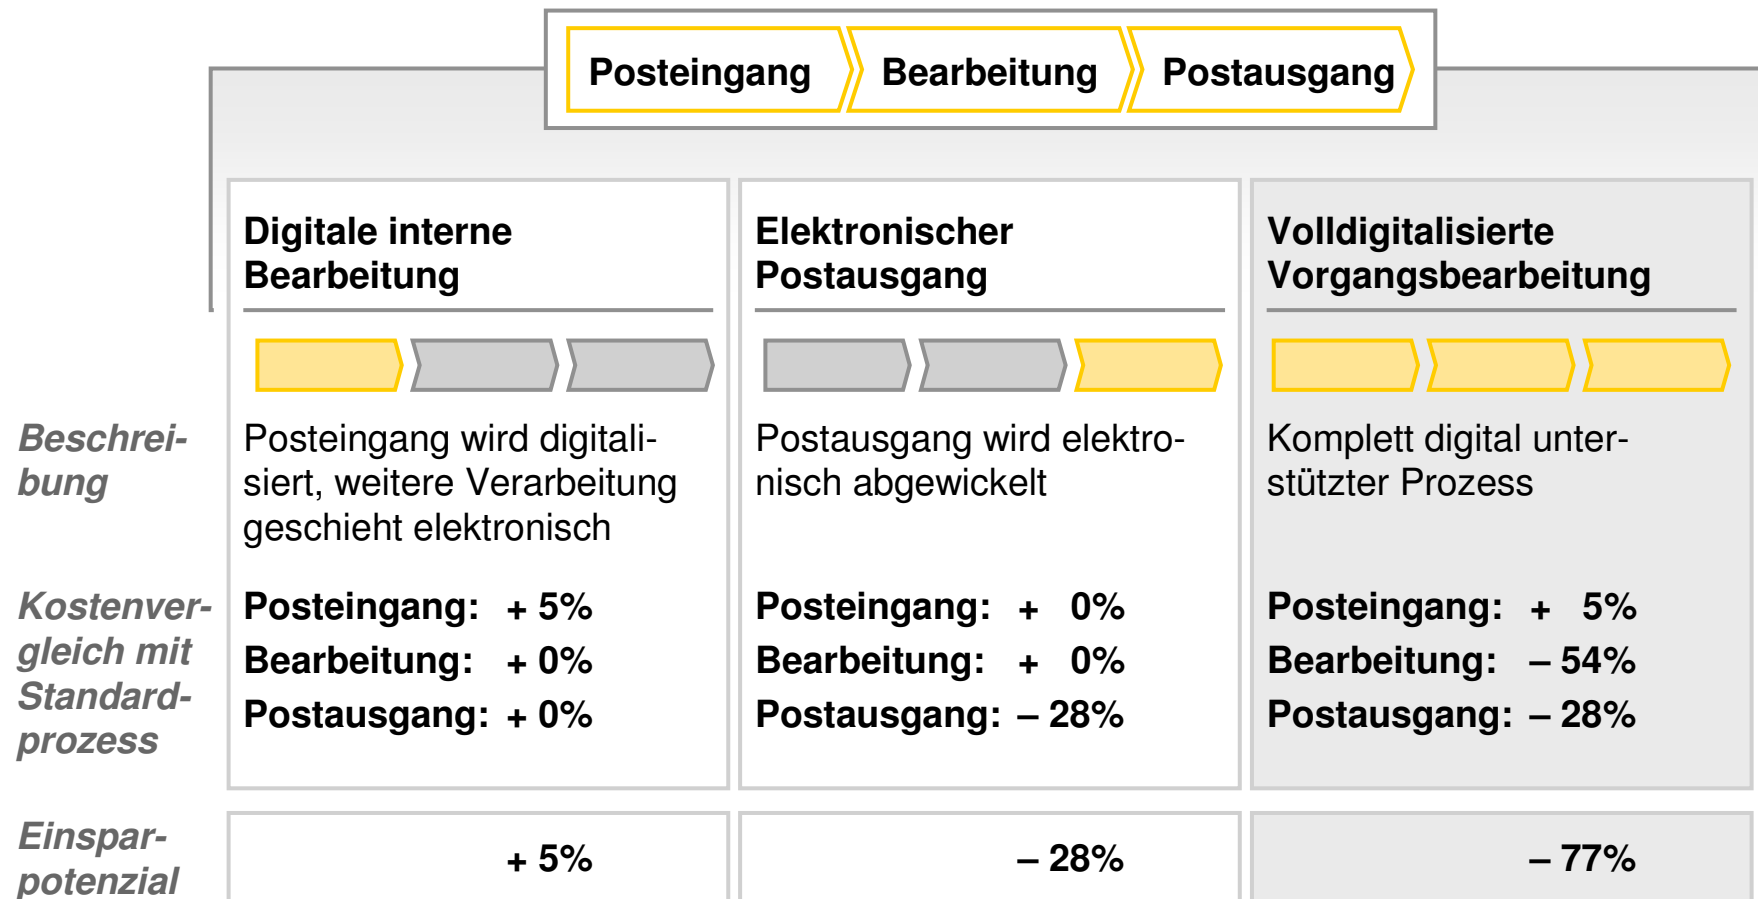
Posteingang | Bearbeitung | Postausgang

| | Digitale interne Bearbeitung | Elektronischer Postausgang | Volldigitalisierte Vorgangsbearbeitung |
|---|---|---|---|
| Beschreibung | Posteingang wird digitalisiert, weitere Verarbeitung geschieht elektronisch | Postausgang wird elektronisch abgewickelt | Komplett digital unterstützter Prozess |
| Kostenvergleich mit Standardprozess | Posteingang: + 5% Bearbeitung: + 0% Postausgang: + 0% | Posteingang: + 0% Bearbeitung: + 0% Postausgang: – 28% | Posteingang: + 5% Bearbeitung: – 54% Postausgang: – 28% |
| Einsparpotenzial | + 5% | – 28% | – 77% |